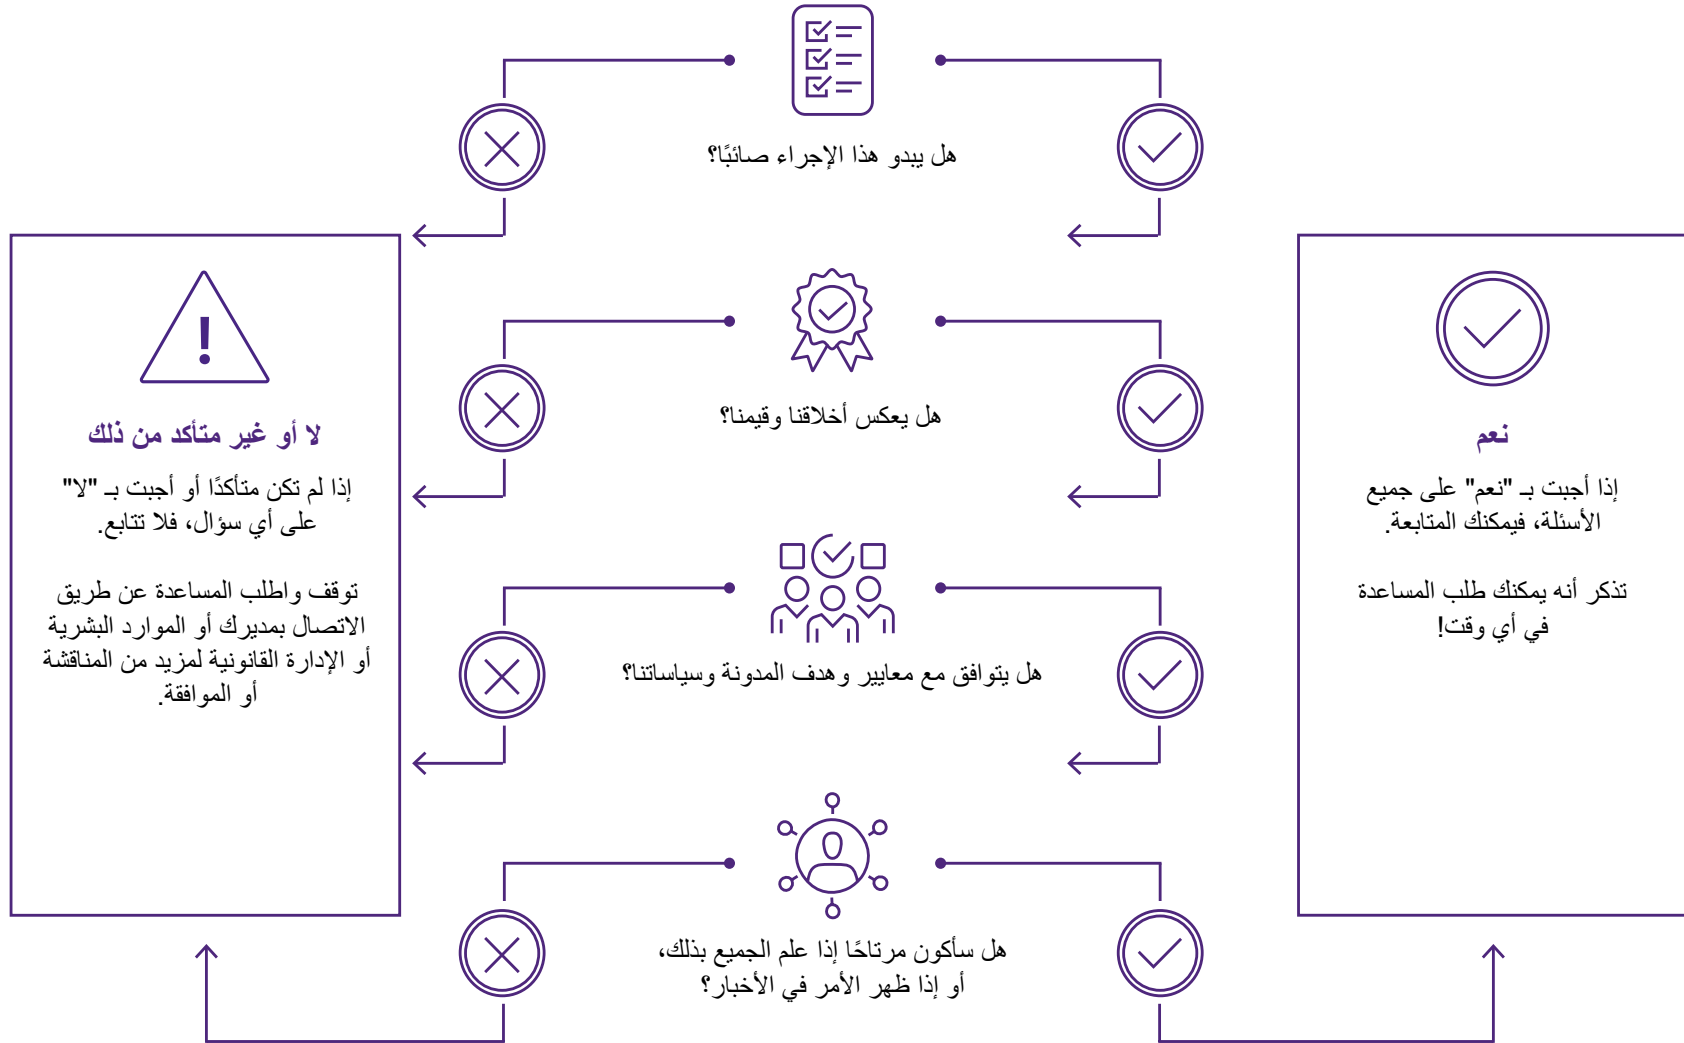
هل يبدو هذا الإجراء صائبًا؟

هل يعكس أخلاقنا وقيمنا؟

هل يتوافق مع معايير وهدف المدونة وسياساتنا؟

هل سأكون مرتاحًا إذا علم الجميع بذلك، أو إذا ظهر الأمر في الأخبار؟

نعم

إذا أجبت بـ "نعم" على جميع الأسئلة، فيمكنك المتابعة.

تذكر أنه يمكنك طلب المساعدة في أي وقت!

لا أو غير متأكد من ذلك

إذا لم تكن متأكدًا أو أجبت بـ "لا" على أي سؤال، فلا تتابع.

توقف واطلب المساعدة عن طريق الاتصال بمديرك أو الموارد البشرية أو الإدارة القانونية لمزيد من المناقشة أو الموافقة.